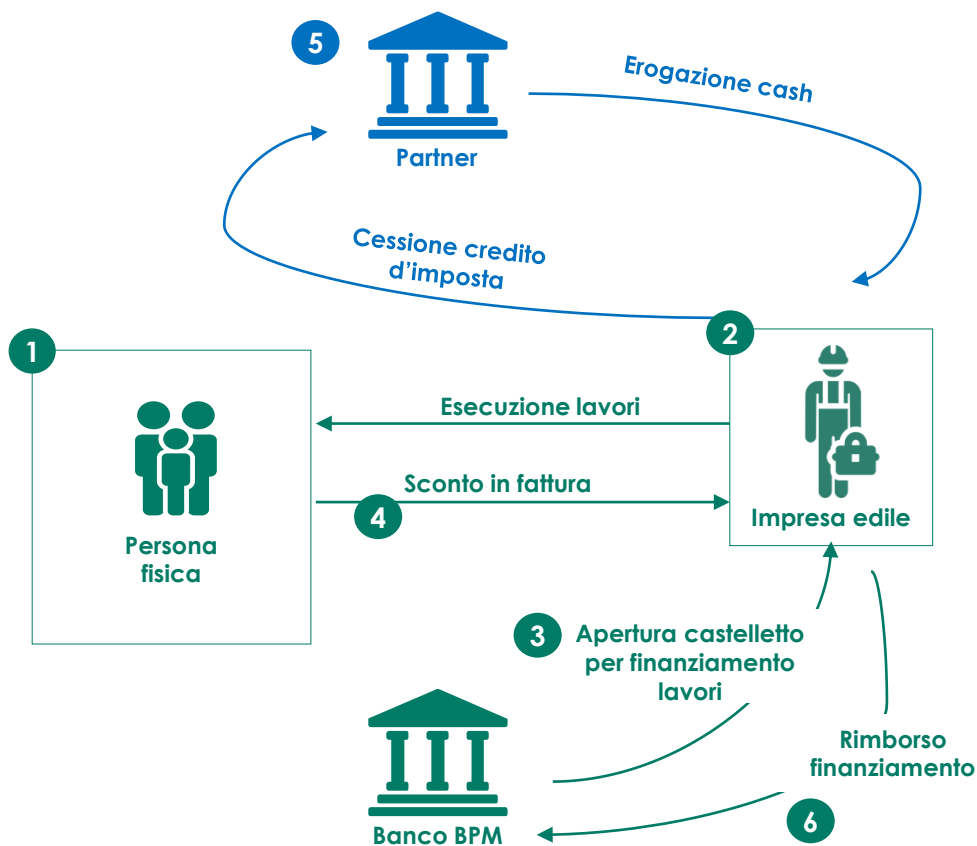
5

Partner

Erogazione cash

Cessione credito d'imposta

1

Persona fisica

2

Impresa edile

Esecuzione lavori

Sconto in fattura

4

3

Apertura castelletto per finanziamento lavori

Rimborso finanziamento

6

Banco BPM